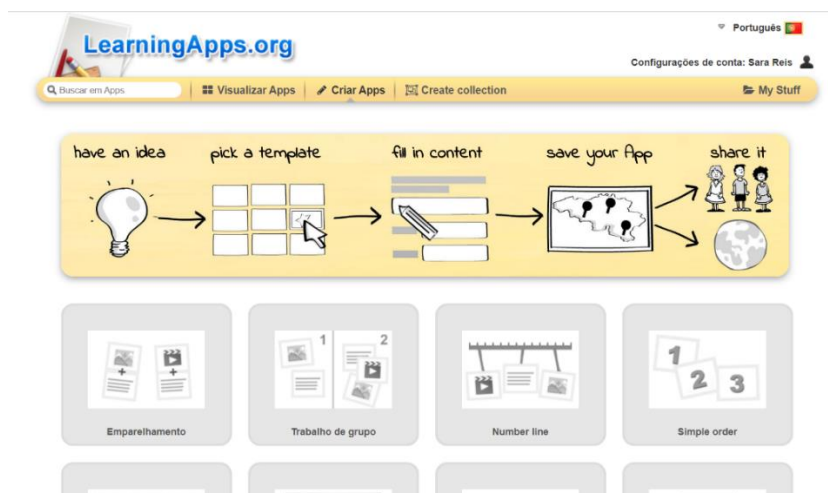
LearningApps.org

Português

Configurações de conta: Sara Reis

Buscar em Apps | Visualizar Apps | Criar Apps | Create collection | My Stuff

have an idea → pick a template → fill in content → save your App → share it

1 2

1 2 3

Emparelhamento

Trabalho de grupo

Number line

Simple order